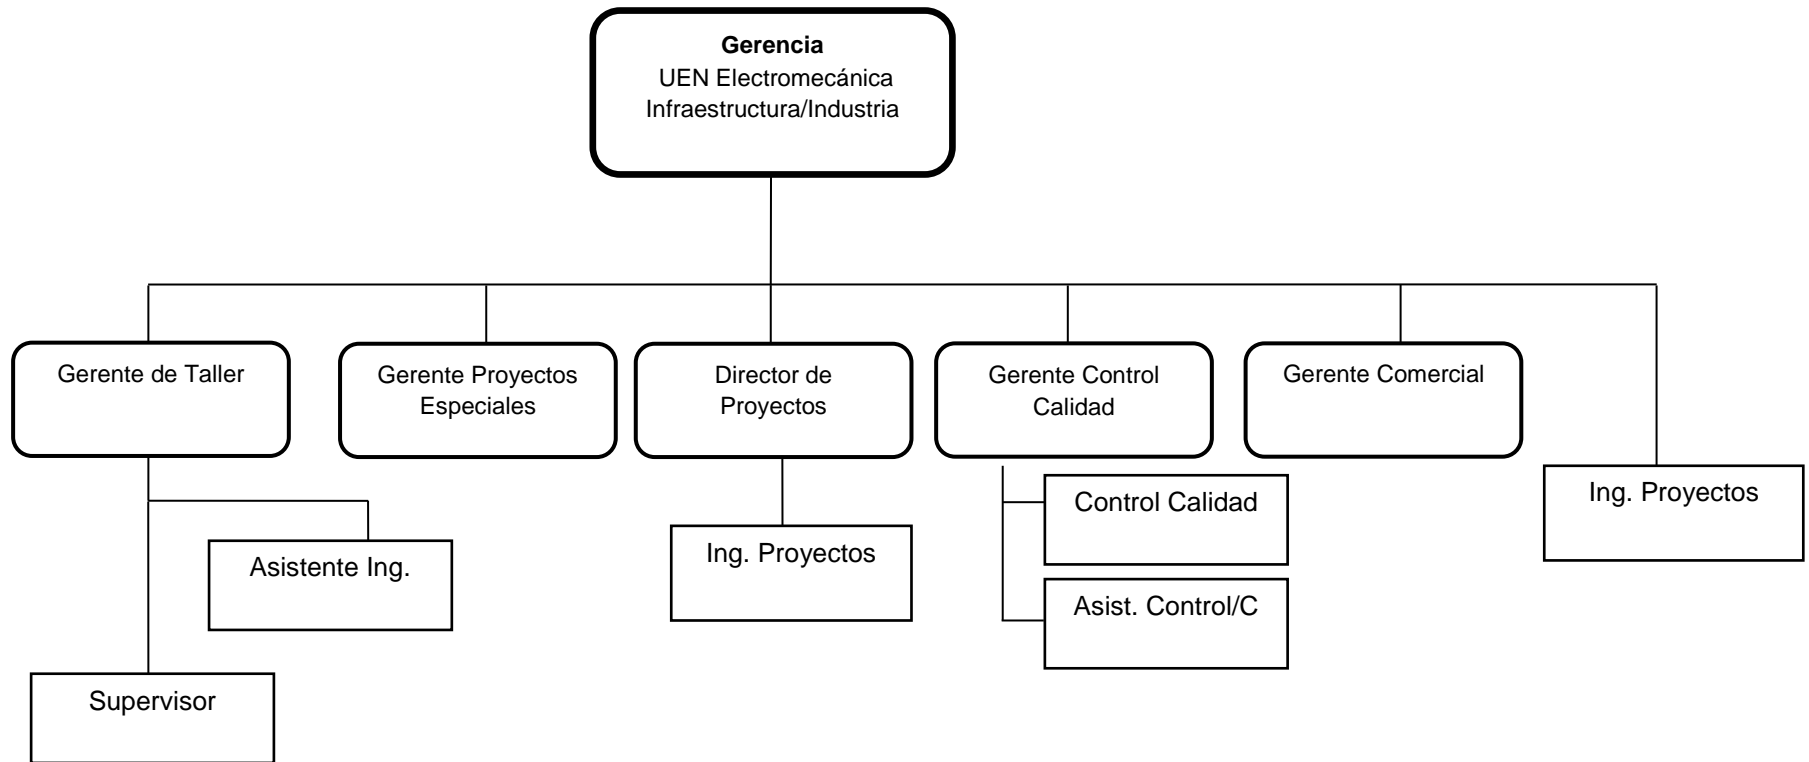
Gerencia
UEN Electromecánica
Infraestructura/Industria

Gerente de Taller

Gerente Proyectos Especiales

Director de Proyectos

Gerente Control Calidad

Gerente Comercial

Ing. Proyectos

Asistente Ing.

Supervisor

Ing. Proyectos

Control Calidad

Asist. Control/C